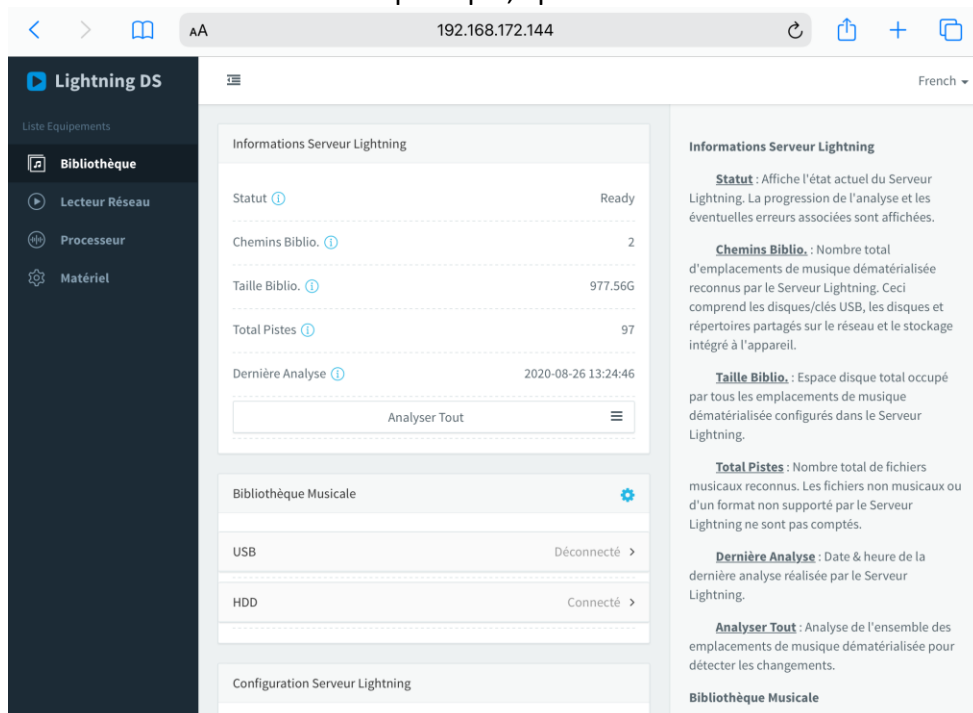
AA 192.168.172.144

Lightning DS

French

Liste Equipements

Bibliothèque

Lecteur Réseau

Processeur

Matériel

Informations Serveur Lightning

| | |
|---|---|
| Statut | Ready |
| Chemins Biblio. | 2 |
| Taille Biblio. | 977.56G |
| Total Pistes | 97 |
| Dernière Analyse | 2020-08-26 13:24:46 |

Analyser Tout

Bibliothèque Musicale

USB Déconnecté >

HDD Connecté >

Configuration Serveur Lightning

Informations Serveur Lightning

Statut : Affiche l'état actuel du Serveur Lightning. La progression de l'analyse et les éventuelles erreurs associées sont affichées.

Chemins Biblio. : Nombre total d'emplacements de musique dématérialisée reconnus par le Serveur Lightning. Ceci comprend les disques/clés USB, les disques et répertoires partagés sur le réseau et le stockage intégré à l'appareil.

Taille Biblio. : Espace disque total occupé par tous les emplacements de musique dématérialisée configurés dans le Serveur Lightning.

Total Pistes : Nombre total de fichiers musicaux reconnus. Les fichiers non musicaux ou d'un format non supporté par le Serveur Lightning ne sont pas comptés.

Dernière Analyse : Date & heure de la dernière analyse réalisée par le Serveur Lightning.

Analyser Tout : Analyse de l'ensemble des emplacements de musique dématérialisée pour détecter les changements.

Bibliothèque Musicale